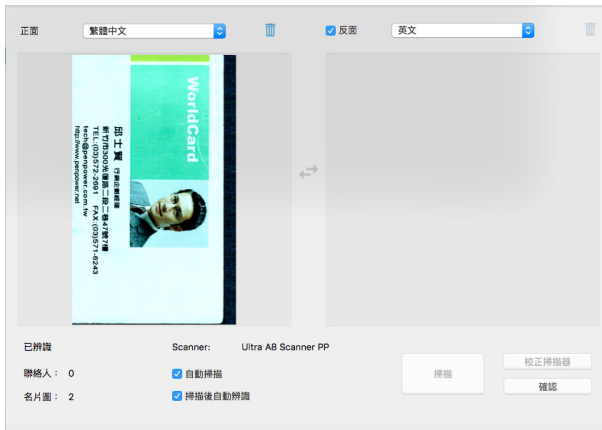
正面 繁體中文

反面 英文

WorldCard

邱士寶 行銷企劃經理

新竹市300光復路二段一巷47號7樓

TEL:(03)572-2691 FAX:(03)571-6243

tech@penpower.com.tw

http://www.penpower.net

已辨識

聯絡人： 0

名片圖： 2

Scanner: Ultra A8 Scanner PP

自動掃描

掃描後自動辨識

掃描

校正掃描器

確認